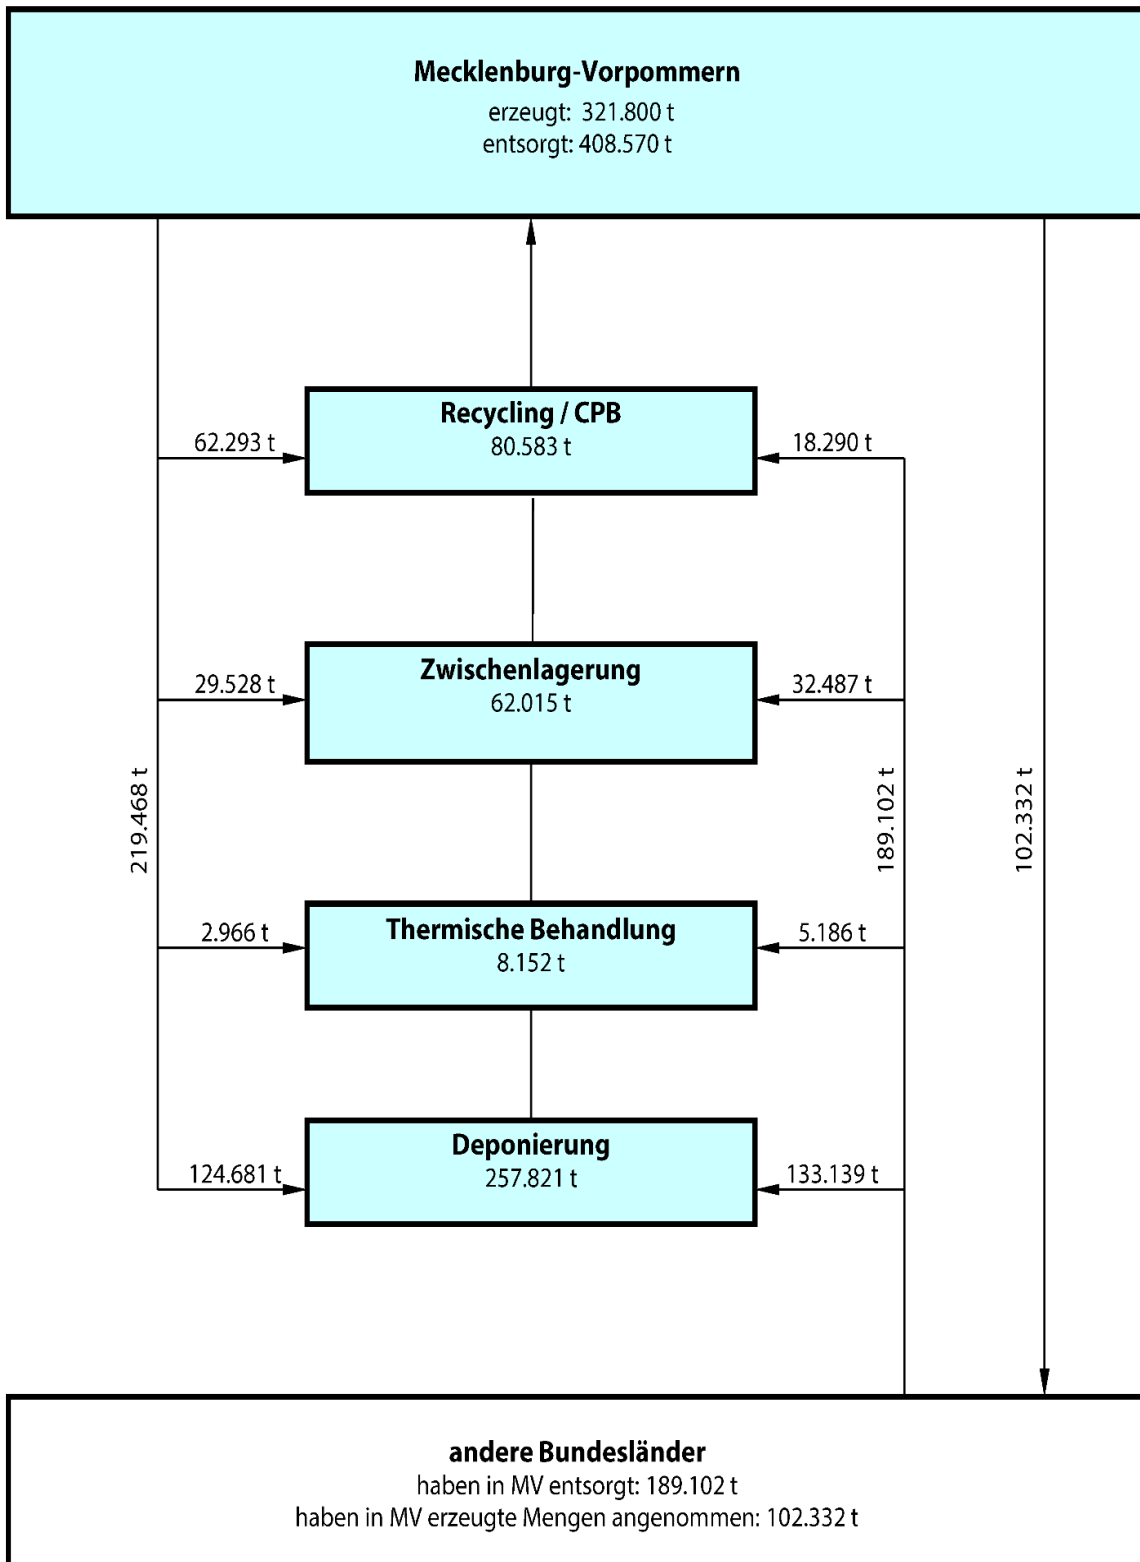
Mecklenburg-Vorpommern
erzeugt: 321.800 t
entsorgt: 408.570 t

62.293 t

Recycling / CPB
80.583 t

18.290 t

29.528 t

Zwischenlagerung
62.015 t

32.487 t

219.468 t

189.102 t

102.332 t

2.966 t

Thermische Behandlung
8.152 t

5.186 t

124.681 t

Deponierung
257.821 t

133.139 t

andere Bundesländer
haben in MV entsorgt: 189.102 t
haben in MV erzeugte Mengen angenommen: 102.332 t